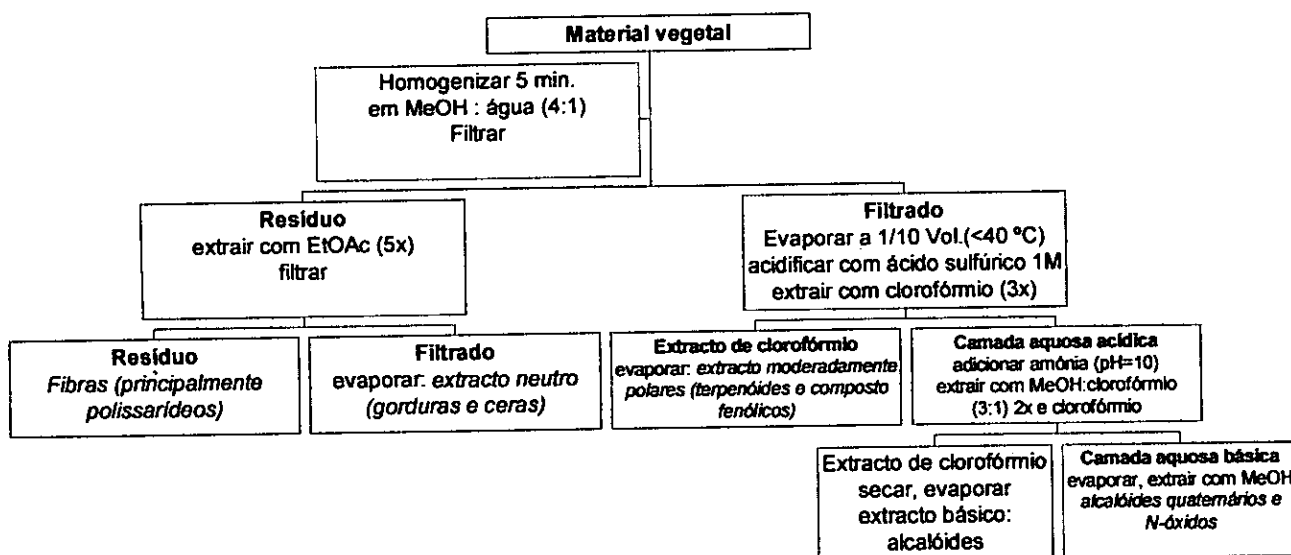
**Material vegetal**

Homogenizar 5 min.
em MeOH : água (4:1)
Filtrar

**Resíduo**
extrair com EtOAc (5x)
filtrar

**Filtrado**
Evaporar a 1/10 Vol.(<40 ºC)
acidificar com ácido sulfúrico 1M
extrair com clorofórmio (3x)

**Resíduo**
*Fibras (principalmente polissarídeos)*

**Filtrado**
evaporar: *extracto neutro (gorduras e ceras)*

**Extracto de clorofórmio**
evaporar: *extracto moderadamente polares (terpenóides e composto fenólicos)*

**Camada aquosa acídica**
adicionar amónia (pH=10)
extrair com MeOH:clorofórmio (3:1) 2x e clorofórmio

Extracto de clorofórmio
secar, evaporar
extracto básico:
alcalóides

**Camada aquosa básica**
evaporar, extrair com MeOH
*alcalóides quaternários e N-óxidos*